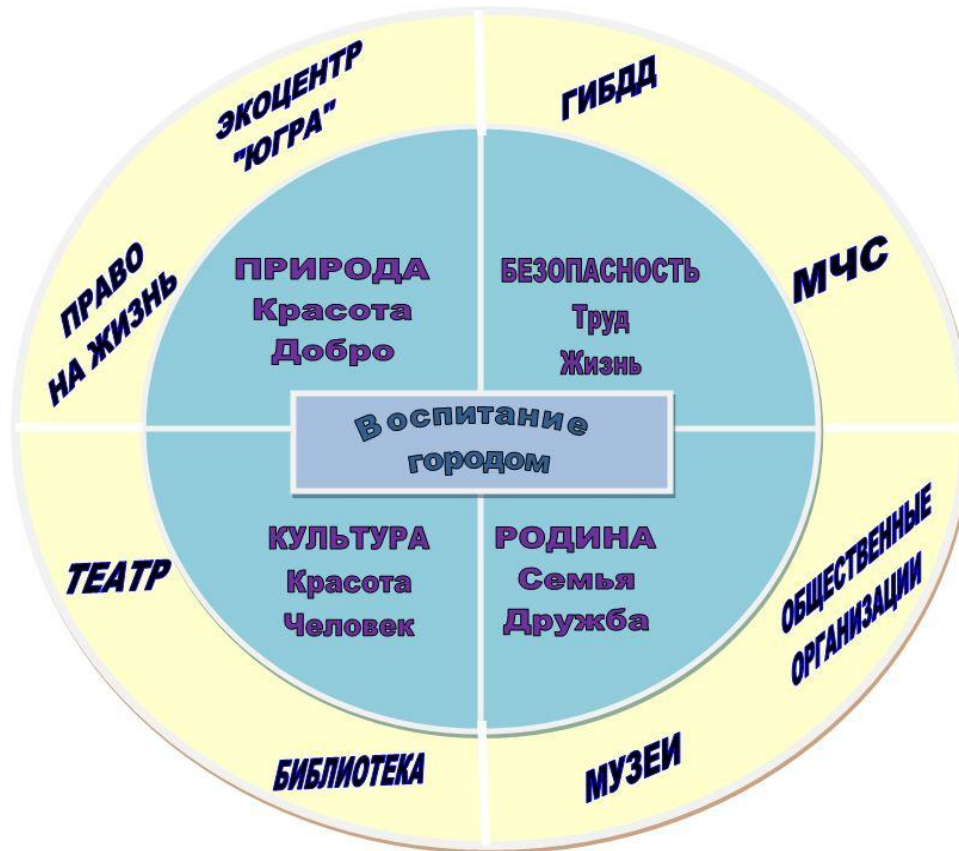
ЭКОЦЕНТР "ЮГРА"

ГИБДД

ПРАВО НА ЖИЗНЬ

ПРИРОДА
Красота
Добро

БЕЗОПАСНОСТЬ
Труд
Жизнь

МЧС

Воспитание городом

ТЕАТР

КУЛЬТУРА
Красота
Человек

РОДИНА
Семья
Дружба

ОБЩЕСТВЕННЫЕ ОРГАНИЗАЦИИ

БИБЛИОТЕКА

МУЗЕИ